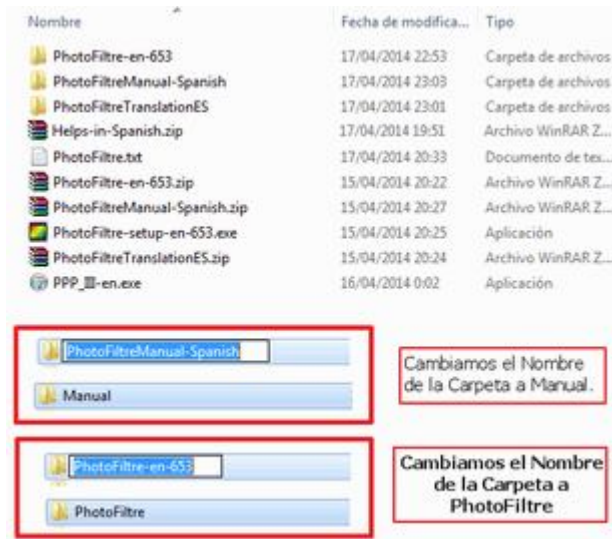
| Nombre | Fecha de modifica... | Tipo |
|---|---|---|
| PhotoFiltre-en-653 | 17/04/2014 22:53 | Carpeta de archivos |
| PhotoFiltreManual-Spanish | 17/04/2014 23:03 | Carpeta de archivos |
| PhotoFiltreTranslationES | 17/04/2014 23:01 | Carpeta de archivos |
| Helps-in-Spanish.zip | 17/04/2014 19:51 | Archivo WinRAR Z... |
| PhotoFiltre.txt | 17/04/2014 20:33 | Documento de tex... |
| PhotoFiltre-en-653.zip | 15/04/2014 20:22 | Archivo WinRAR Z... |
| PhotoFiltreManual-Spanish.zip | 15/04/2014 20:27 | Archivo WinRAR Z... |
| PhotoFiltre-setup-en-653.exe | 15/04/2014 20:25 | Aplicación |
| PhotoFiltreTranslationES.zip | 15/04/2014 20:24 | Archivo WinRAR Z... |
| PPP_III-en.exe | 16/04/2014 0:02 | Aplicación |

PhotoFiltreManual-Spanish

Manual

Cambiamos el Nombre de la Carpeta a Manual.

PhotoFiltre-en-653

PhotoFiltre

Cambiamos el Nombre de la Carpeta a PhotoFiltre